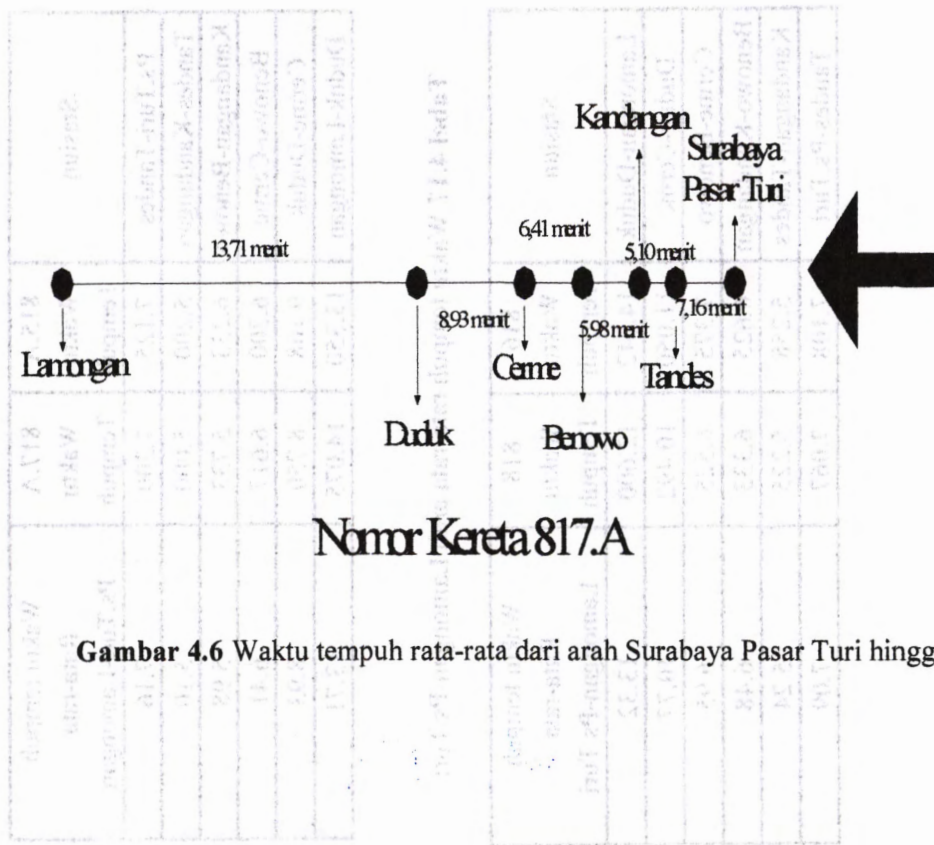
Kandangan

Surabaya Pasar Turi

13,71 menit

6,41 menit

5,10 menit

8,93 menit

7,16 menit

5,98 menit

Lamongan

Cerme

Tandes

Duduk

Benowo

Nomor Kereta 817.A

**Gambar 4.6** Waktu tempuh rata-rata dari arah Surabaya Pasar Turi hingg